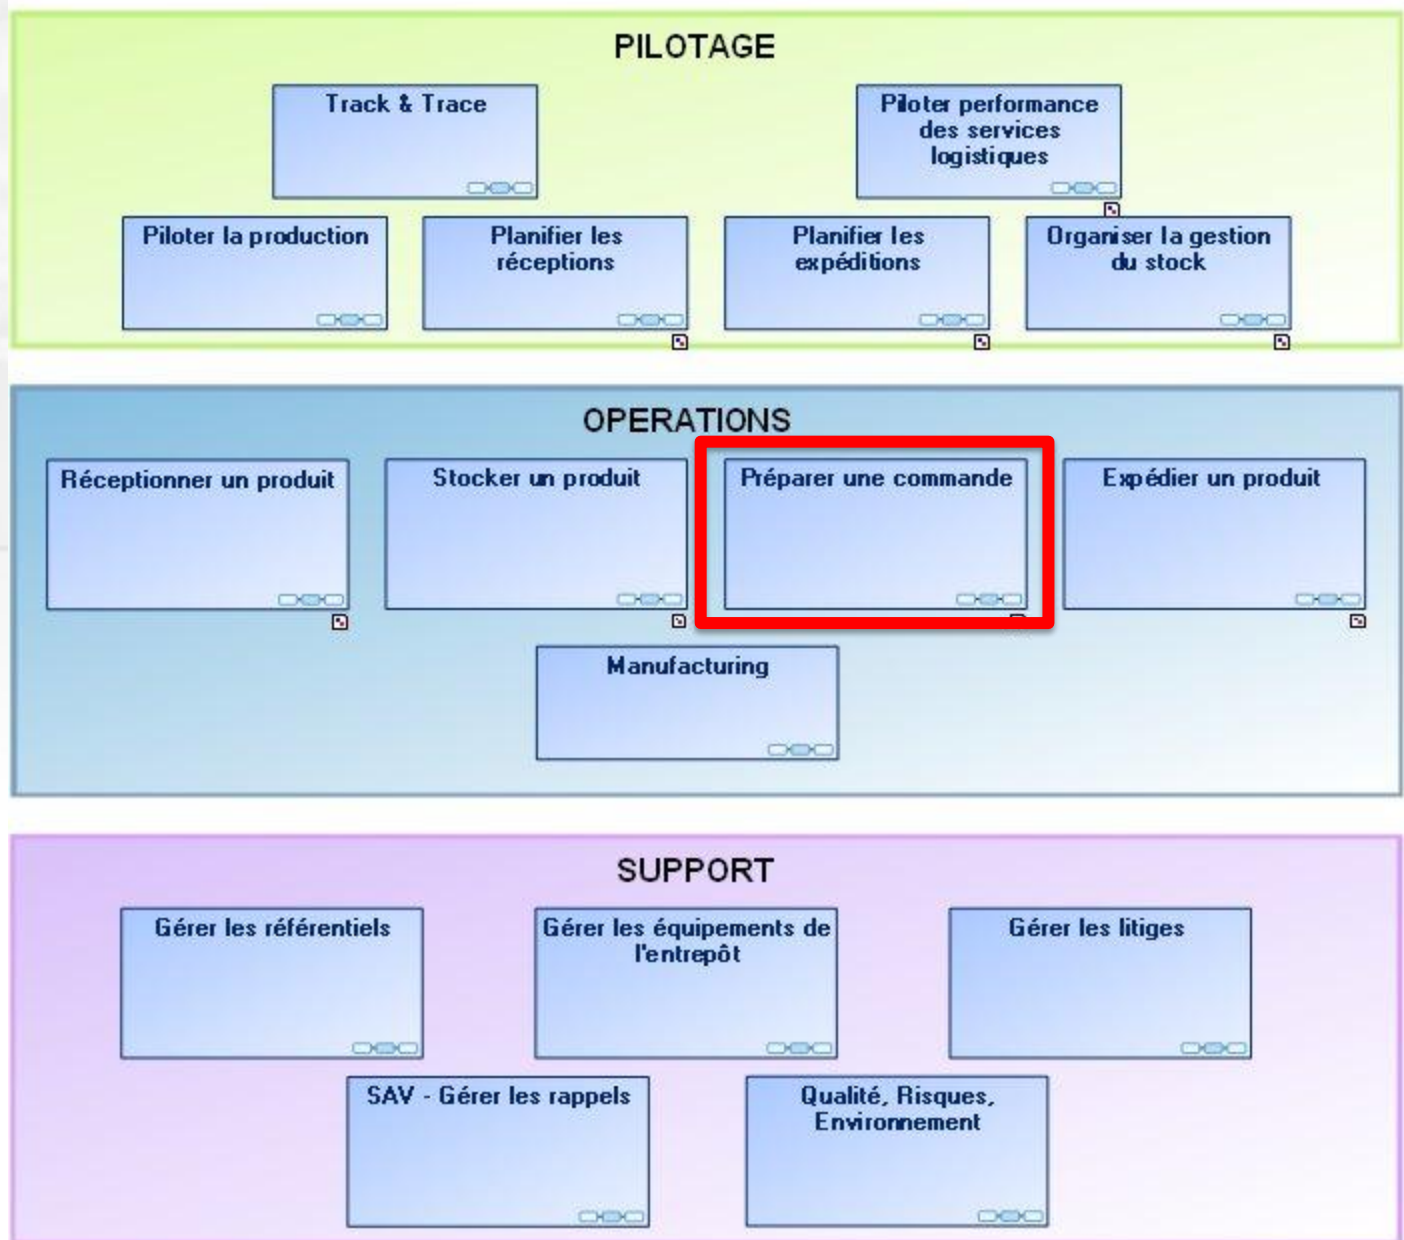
PILOTAGE

Track & Trace

Piloter performance des services logistiques

Piloter la production

Planifier les réceptions

Planifier les expéditions

Organiser la gestion du stock

OPERATIONS

Réceptionner un produit

Stocker un produit

Préparer une commande

Expédier un produit

Manufacturing

SUPPORT

Gérer les référentiels

Gérer les équipements de l'entrepôt

Gérer les litiges

SAV - Gérer les rappels

Qualité, Risques, Environnement